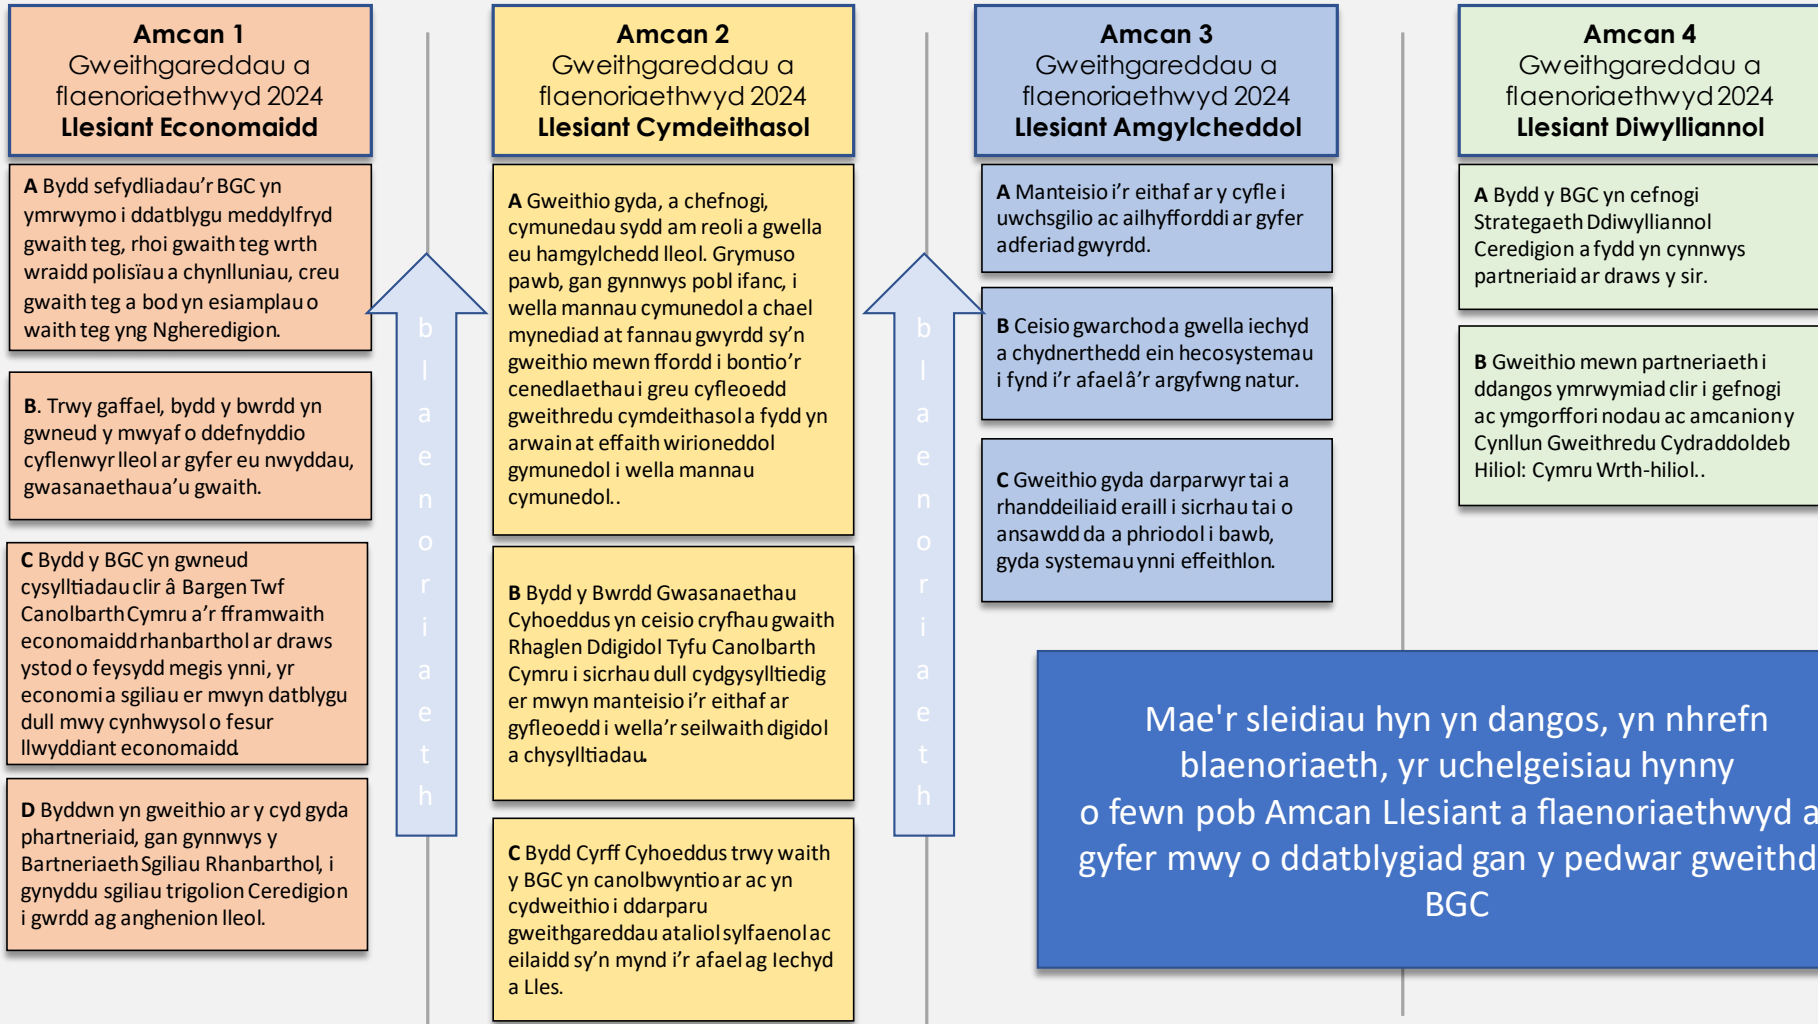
**Amcan 1**
Gweithgareddau a flaenoriaethwyd 2024
**Llesiant Economaidd**

**A** Bydd sefydliadau'r BGC yn ymrwymo i ddatblygu meddylfryd gwaith teg, rhoi gwaith teg wrth wraidd polisïau a chynlluniau, creu gwaith teg a bod yn esiamplau o waith teg yng Ngheredigion.

**B**. Trwy gaffael, bydd y bwrdd yn gwneud y mwyaf o ddefnyddio cyflenwyr lleol ar gyfer eu nwyddau, gwasanaethau a'u gwaith.

**C** Bydd y BGC yn gwneud cysylltiadau clir â Bargen Twf Canolbarth Cymru a'r fframwaith economaidd rhanbarthol ar draws ystod o feysydd megis ynni, yr economi a sgiliau er mwyn datblygu dull mwy cynhwysol o fesur llwyddiant economaidd

**D** Byddwn yn gweithio ar y cyd gyda phartneriaid, gan gynnwys y Bartneriaeth Sgiliau Rhanbarthol, i gynyddu sgiliau trigolion Ceredigion i gwrdd ag anghenion lleol.

b l a e n o r i a e t h

**Amcan 2**
Gweithgareddau a flaenoriaethwyd 2024
**Llesiant Cymdeithasol**

**A** Gweithio gyda, a chefnogi, cymunedau sydd am reoli a gwella eu hamgylchedd lleol. Grymuso pawb, gan gynnwys pobl ifanc, i wella mannau cymunedol a chael mynediad at fannau gwyrdd sy'n gweithio mewn ffordd i bontio'r cenedlaethau i greu cyfleoedd gweithredu cymdeithasol a fydd yn arwain at effaith wirioneddol gymunedol i wella mannau cymunedol..

**B** Bydd y Bwrdd Gwasanaethau Cyhoeddus yn ceisio cryfhau gwaith Rhaglen Ddigidol Tyfu Canolbarth Cymru i sicrhau dull cydgysylltiedig er mwyn manteisio i'r eithaf ar gyfleoedd i wella'r seilwaith digidol a chysylltiadau.

**C** Bydd Cyrff Cyhoeddus trwy waith y BGC yn canolbwyntio ar ac yn cydweithio i ddarparu gweithgareddau ataliol sylfaenol ac eilaidd sy'n mynd i'r afael ag Iechyd a Lles.

b l a e n o r i a e t h

**Amcan 3**
Gweithgareddau a flaenoriaethwyd 2024
**Llesiant Amgylcheddol**

**A** Manteisio i'r eithaf ar y cyfle i uwchsgilio ac ailhyfforddi ar gyfer adferiad gwyrdd.

**B** Ceisio gwarchod a gwella iechyd a chydnerthedd ein hecosystemau i fynd i'r afael â'r argyfwng natur.

**C** Gweithio gyda darparwyr tai a rhanddeiliaid eraill i sicrhau tai o ansawdd da a phriodol i bawb, gyda systemau ynni effeithlon.

**Amcan 4**
Gweithgareddau a flaenoriaethwyd 2024
**Llesiant Diwylliannol**

**A** Bydd y BGC yn cefnogi Strategaeth Ddiwylliannol Ceredigion a fydd yn cynnwys partneriaid ar draws y sir.

**B** Gweithio mewn partneriaeth i ddangos ymrwymiad clir i gefnogi ac ymgorffori nodau ac amcanion y Cynllun Gweithredu Cydraddoldeb Hiliol: Cymru Wrth-hiliol..

Mae'r sleidiau hyn yn dangos, yn nhrefn blaenoriaeth, yr uchelgeisiau hynny o fewn pob Amcan Llesiant a flaenoriaethwyd a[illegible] gyfer mwy o ddatblygiad gan y pedwar gweithd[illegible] BGC